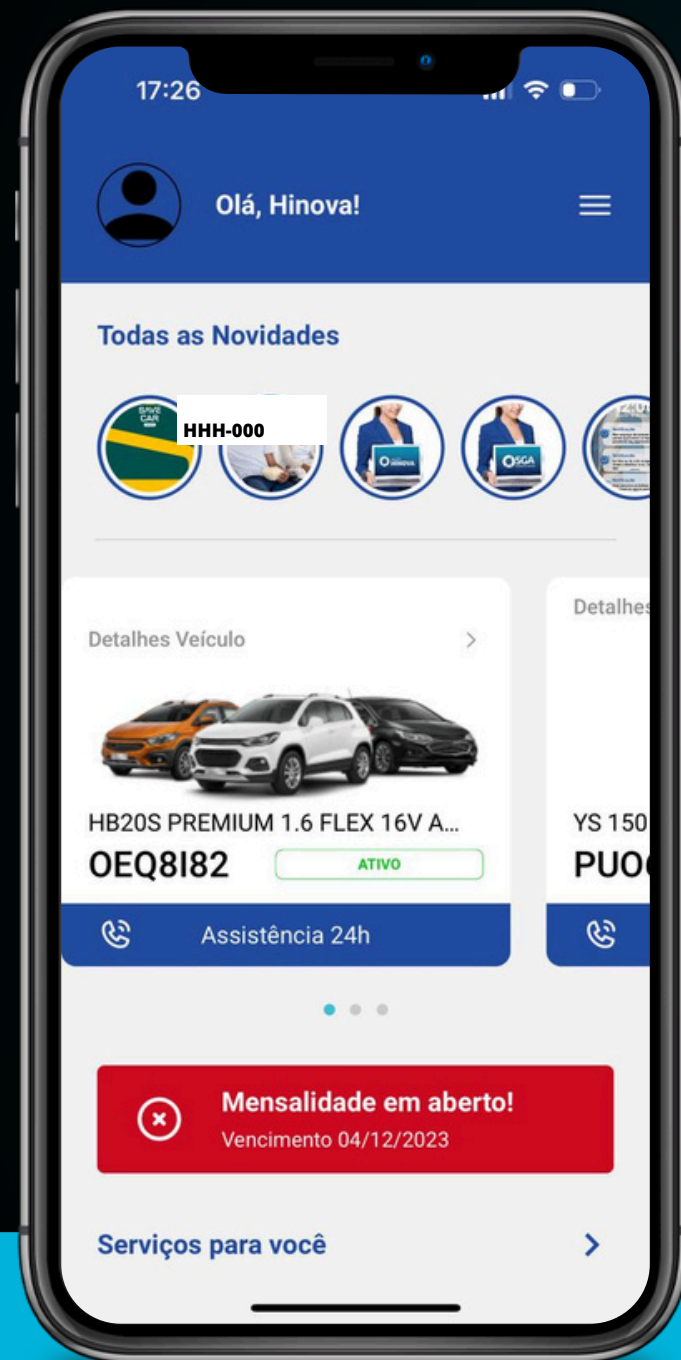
17:26

Olá, Hinova!

Todas as Novidades

SAVE CAR

HHH-000

HINOVA

SGA

Detalhes Veículo

HB20S PREMIUM 1.6 FLEX 16V A...

OEQ8I82

ATIVO

Assistência 24h

Detalhes

YS 150

PUO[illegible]

Mensalidade em aberto!

Vencimento 04/12/2023

Serviços para você